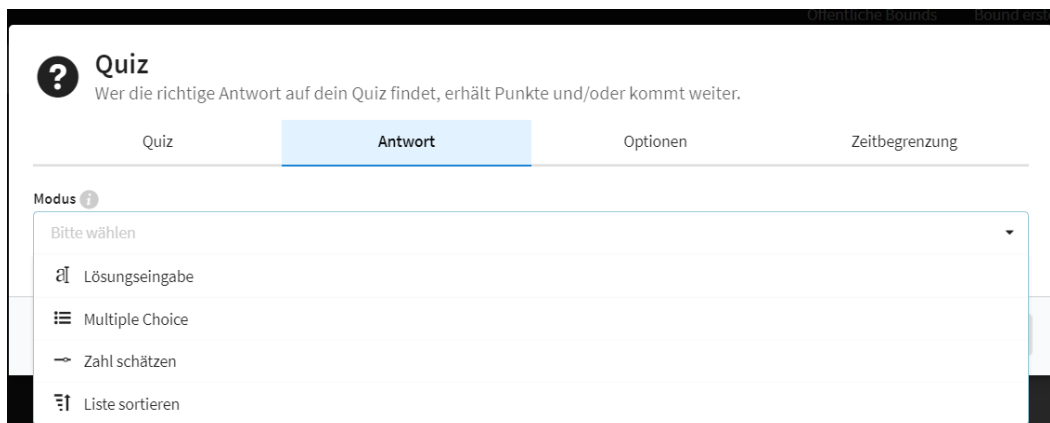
Öffentliche Bounds Bound erst

Quiz
Wer die richtige Antwort auf dein Quiz findet, erhält Punkte und/oder kommt weiter.

Quiz | Antwort | Optionen | Zeitbegrenzung

Modus

Bitte wählen

Lösungseingabe

Multiple Choice

Zahl schätzen

Liste sortieren